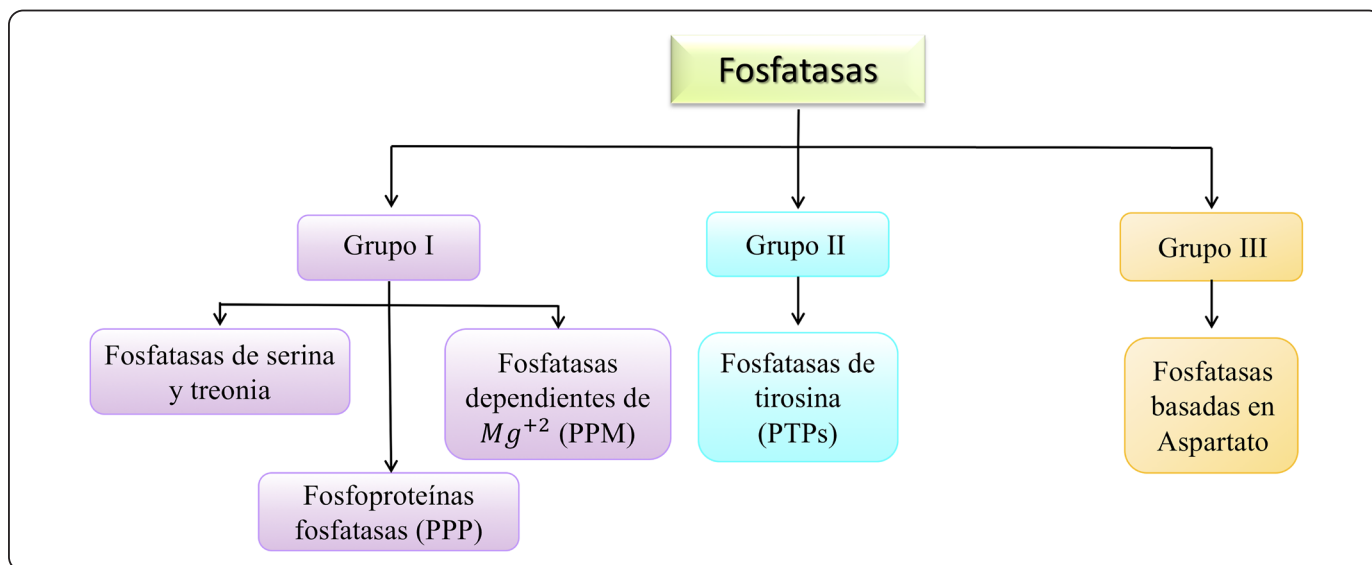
Fosfatasas

Grupo I

Fosfatasas de serina y treonia

Fosfatasas dependientes de $Mg^{+2}$ (PPM)

Fosfoproteínas fosfatasas (PPP)

Grupo II

Fosfatasas de tirosina (PTPs)

Grupo III

Fosfatasas basadas en Aspartato